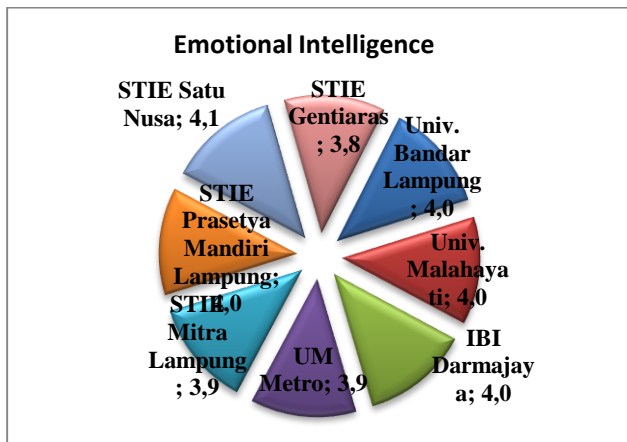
Emotional Intelligence

STIE Satu Nusa; 4,1

STIE Gentiaras; 3,8

Univ. Bandar Lampung; 4,0

Univ. Malahayati; 4,0

IBI Darmajaya; 4,0

UM Metro; 3,9

STIE Mitra Lampung; 3,9

STIE Prasetya Mandiri Lampung; 4,0